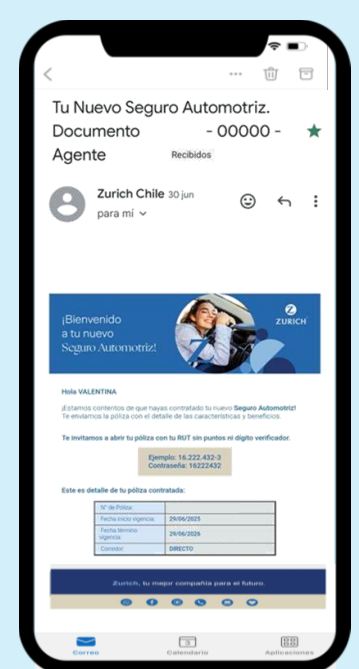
Tu Nuevo Seguro Automotriz. Documento - 00000 - Agente

Recibidos

Zurich Chile 30 jun

para mí

¡Bienvenido a tu nuevo Seguro Automotriz!

ZURICH

Hola VALENTINA

¡Estamos contentos de que hayas contratado tu nuevo Seguro Automotriz! Te enviamos la póliza con el detalle de las características y beneficios.

Te invitamos a abrir tu póliza con tu RUT sin puntos ni dígito verificador.

Ejemplo: 16.222.432-3
Contraseña: 16222432

Este es detalle de tu póliza contratada:

| N° de Póliza: | |
|---|---|
| Fecha inicio vigencia: | 29/06/2025 |
| Fecha término vigencia: | 29/06/2026 |
| Corredor: | DIRECTO |

Zurich, tu mejor compañía para el futuro.

Correo

Calendario

Aplicaciones